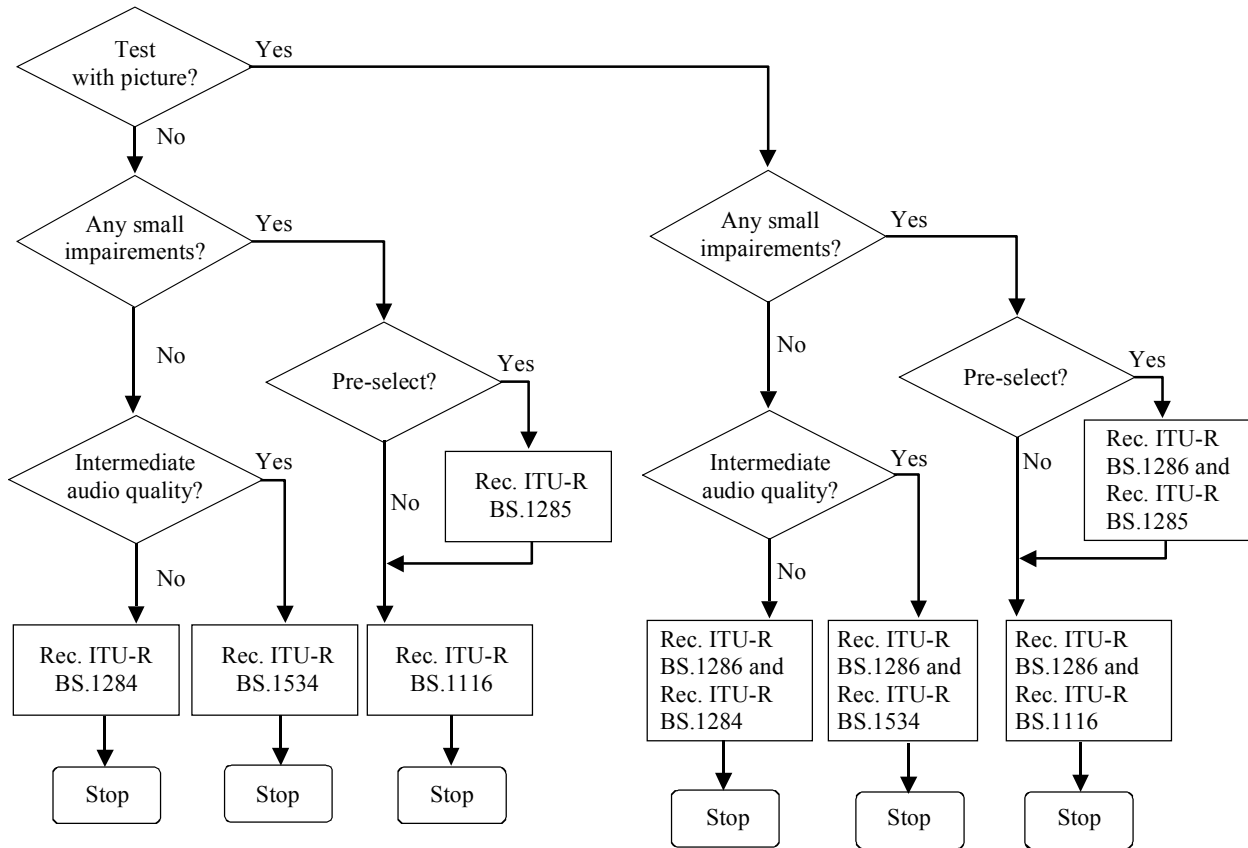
Test with picture?

Yes

No

Any small impairements?

Yes

No

Pre-select?

Yes

No

Rec. ITU-R BS.1285

Intermediate audio quality?

Yes

No

Rec. ITU-R BS.1284

Stop

Rec. ITU-R BS.1534

Stop

Rec. ITU-R BS.1116

Stop

Any small impairements?

Yes

No

Pre-select?

Yes

No

Rec. ITU-R BS.1286 and Rec. ITU-R BS.1285

Intermediate audio quality?

Yes

No

Rec. ITU-R BS.1286 and Rec. ITU-R BS.1284

Stop

Rec. ITU-R BS.1286 and Rec. ITU-R BS.1534

Stop

Rec. ITU-R BS.1286 and Rec. ITU-R BS.1116

Stop